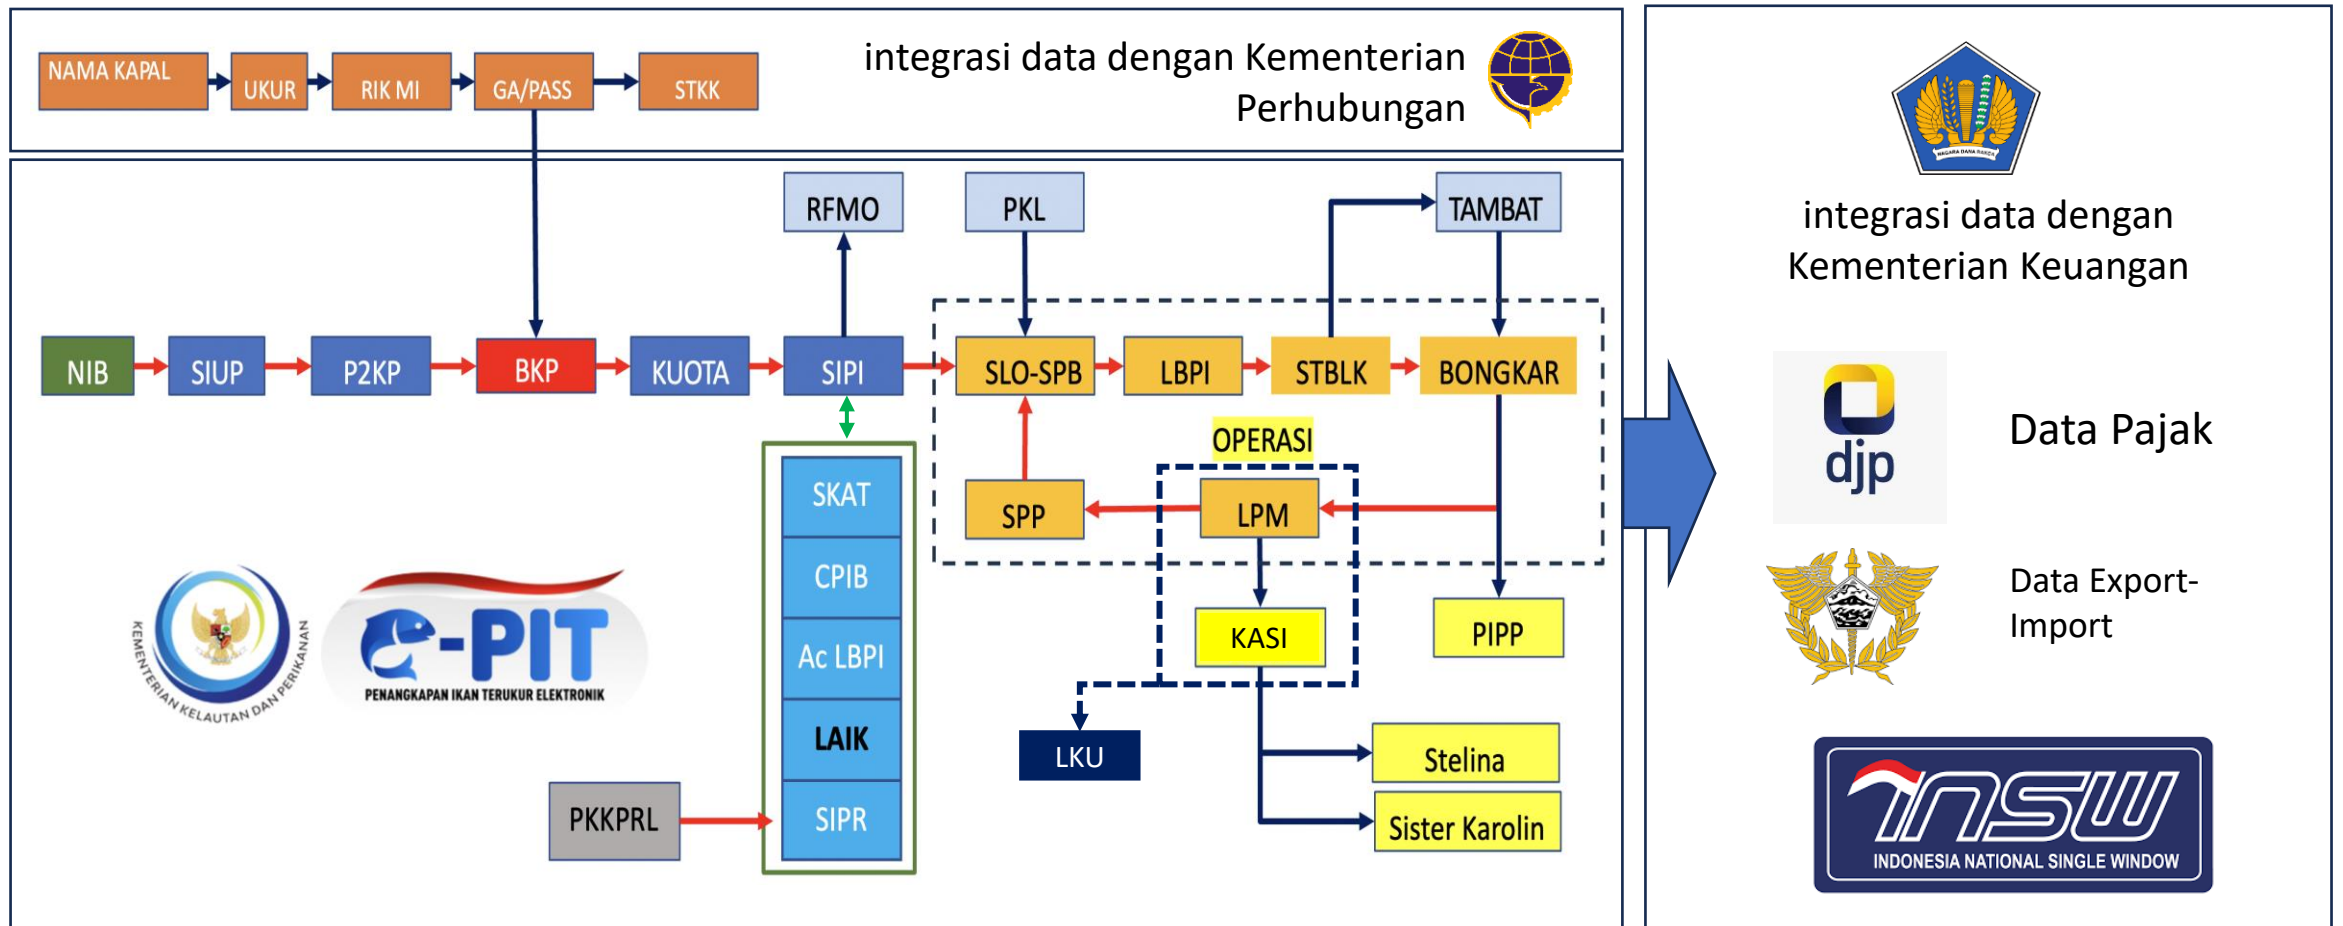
NAMA KAPAL
UKUR
RIK MI
GA/PASS
STKK

integrasi data dengan Kementerian Perhubungan

RFMO
PKL
TAMBAT

NIB
SIUP
P2KP
BKP
KUOTA
SIPI
SLO-SPB
LBPI
STBLK
BONGKAR

OPERASI
SPP
LPM
KASI
PIPP

SKAT
CPIB
Ac LBPI
LAIK
SIPR

PKKPRL
LKU
Stelina
Sister Karolin

KEMENTERIAN KELAUTAN DAN PERIKANAN
e-PIT
PENANGKAPAN IKAN TERUKUR ELEKTRONIK

NAGARA DANA RAKSA

integrasi data dengan Kementerian Keuangan

djp
Data Pajak

Data Export-Import

INSW
INDONESIA NATIONAL SINGLE WINDOW